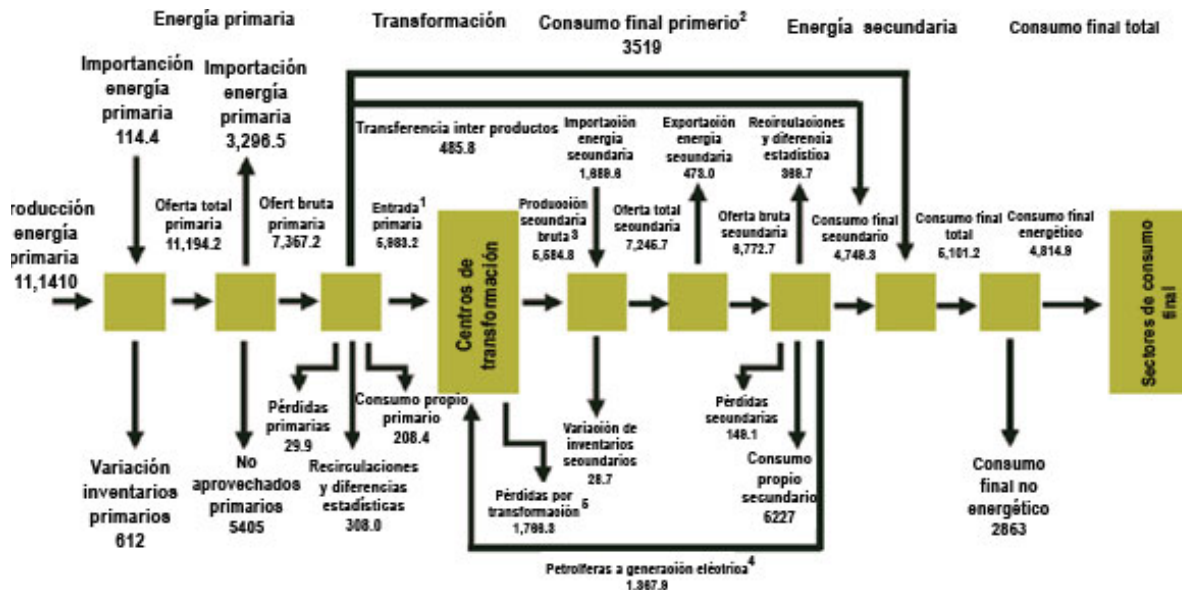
Energía primaria

Transformación

Consumo final primerio$^2$
3519

Energía secundaria

Consumo final total

Importanción energía primaria
114.4

Importación energía primaria
3,296.5

Transferencia inter productos
485.8

Importación energía secundaria
1,888.6

Exportación energía secundaria
473.0

Recirculaciones y diferencia estadística
389.7

roducción energía primaria
11,1410

Oferta total primaria
11,194.2

Ofert bruta primaria
7,367.2

Entrada$^1$ primaria
6,983.2

Centros de transformación

Producción secundaria bruta$^3$
5,684.8

Oferta total secundaria
7,246.7

Oferta bruta secundaria
6,772.7

Consumo final secundario
4,749.3

Consumo final total
5,101.2

Consumo final energético
4,814.9

Sectores de consumo final

Pérdidas primarias
29.9

Consumo propio primario
208.4

Variación de inventarios secundarios
28.7

Pérdidas secundarias
148.1

Variación inventarios primarios
612

No aprovechados primarios
5405

Recirculaciones y diferencias estadísticas
308.0

Pérdidas por transformación$^5$
1,766.3

Consumo propio secundario
6227

Consumo final no energético
2863

Petrolferas a generación eléctrica$^4$
1,367.9